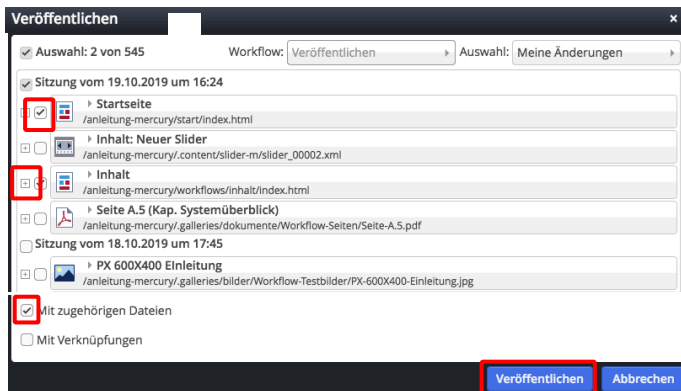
Veröffentlichen ×

Auswahl: 2 von 545 Workflow: Veröffentlichen Auswahl: Meine Änderungen

Sitzung vom 19.10.2019 um 16:24

Startseite
/anleitung-mercury/start/index.html

Inhalt: Neuer Slider
/anleitung-mercury/.content/slider-m/slider_00002.xml

Inhalt
/anleitung-mercury/workflows/inhalt/index.html

Seite A.5 (Kap. Systemüberblick)
/anleitung-mercury/.galleries/dokumente/Workflow-Seiten/Seite-A.5.pdf

Sitzung vom 18.10.2019 um 17:45

PX 600X400 EInleitung
/anleitung-mercury/.galleries/bilder/Workflow-Testbilder/PX-600X400-Einleitung.jpg

Mit zugehörigen Dateien

Mit Verknüpfungen

Veröffentlichen Abbrechen